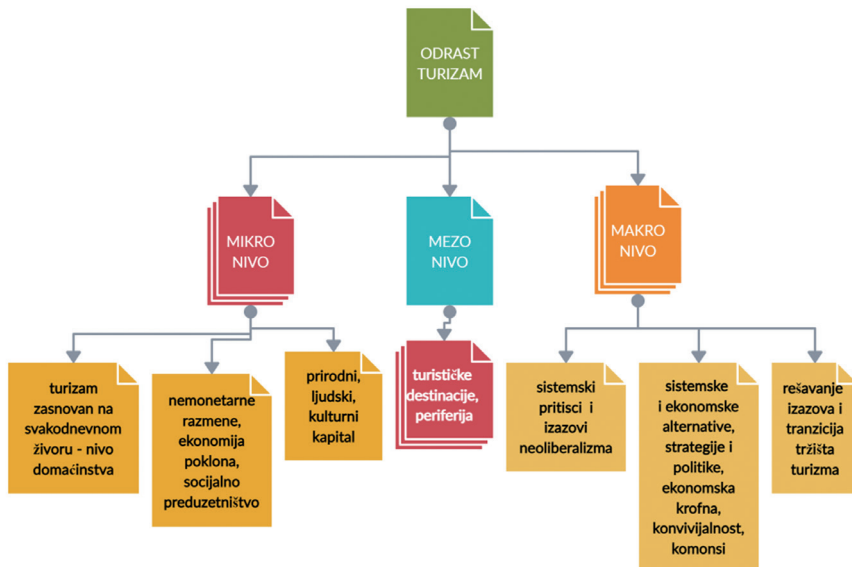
ODRAST TURIZAM

MIKRO NIVO

MEZO NIVO

MAKRO NIVO

turizam zasnovan na svakodnevnom životu - nivo domaćinstva

nemonetarne razmene, ekonomija poklona, socijalno preduzetništvo

prirodni, ljudski, kulturni kapital

turističke destinacije, periferija

sistemski pritisci i izazovi neoliberalizma

sistemske i ekonomske alternative, strategije i politike, ekonomska krofna, konvivijalnost, komonsi

rešavanje izazova i tranzicija tržišta turizma